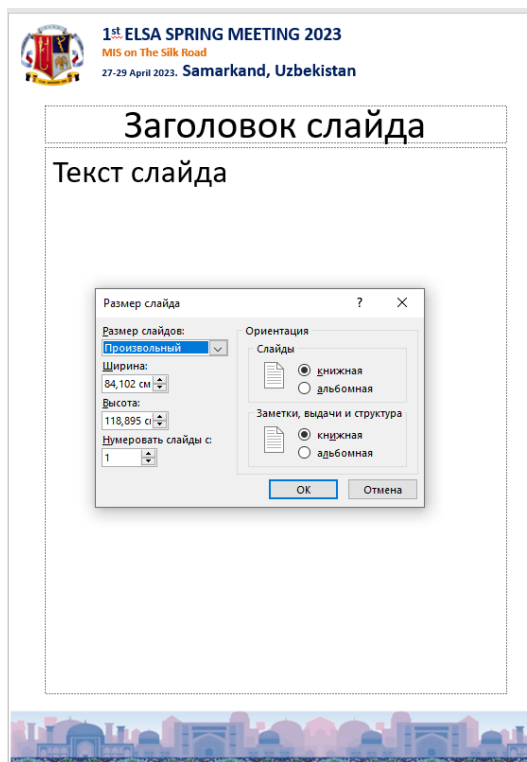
1st ELSA SPRING MEETING 2023
MIS on The Silk Road
27-29 April 2023. Samarkand, Uzbekistan

Заголовок слайда

Текст слайда

Размер слайда ? ✕

Размер слайдов:
Произвольный
Ширина:
84,102 см
Высота:
118,895 с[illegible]
Нумеровать слайды с:
1

Ориентация
Слайды
книжная
альбомная
Заметки, выдачи и структура
книжная
альбомная

ОК Отмена